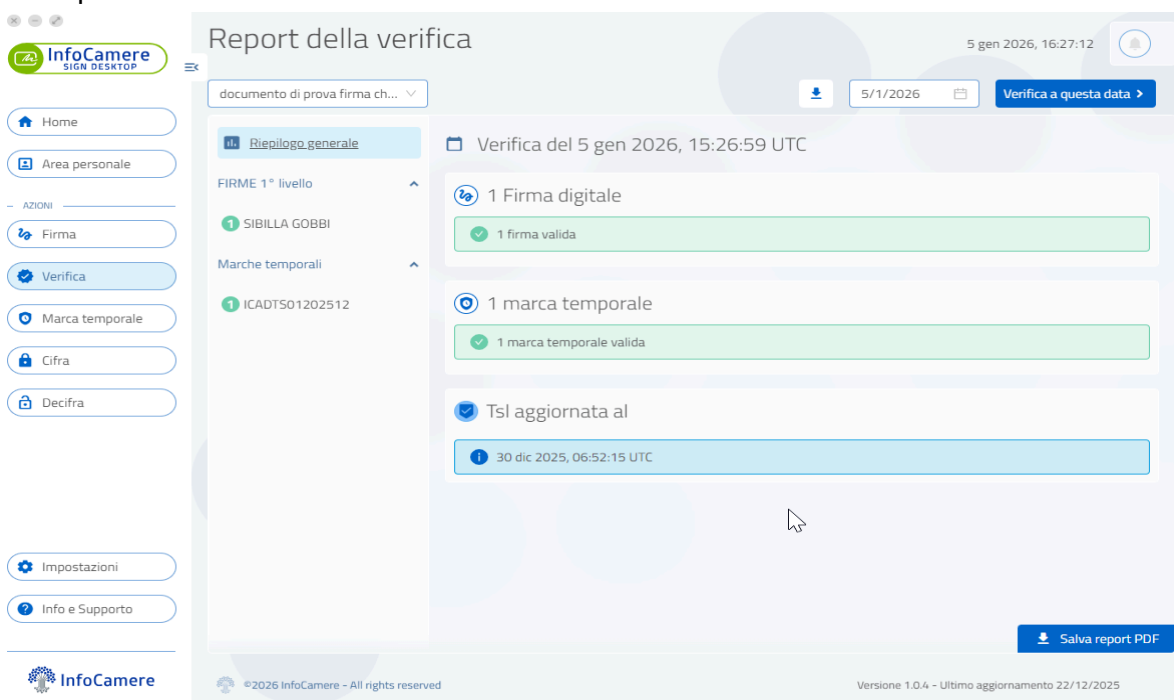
InfoCamere
SIGN DESKTOP

Home
Area personale
AZIONI
Firma
Verifica
Marca temporale
Cifra
Decifra

Impostazioni
Info e Supporto

InfoCamere

Report della verifica

5 gen 2026, 16:27:12

documento di prova firma ch...

5/1/2026

Verifica a questa data

Riepilogo generale

FIRME 1° livello

1 SIBILLA GOBBI

Marche temporali

1 ICADTS01202512

Verifica del 5 gen 2026, 15:26:59 UTC

1 Firma digitale

1 firma valida

1 marca temporale

1 marca temporale valida

Tsl aggiornata al

30 dic 2025, 06:52:15 UTC

Salva report PDF

©2026 InfoCamere - All rights reserved

Versione 1.0.4 - Ultimo aggiornamento 22/12/2025